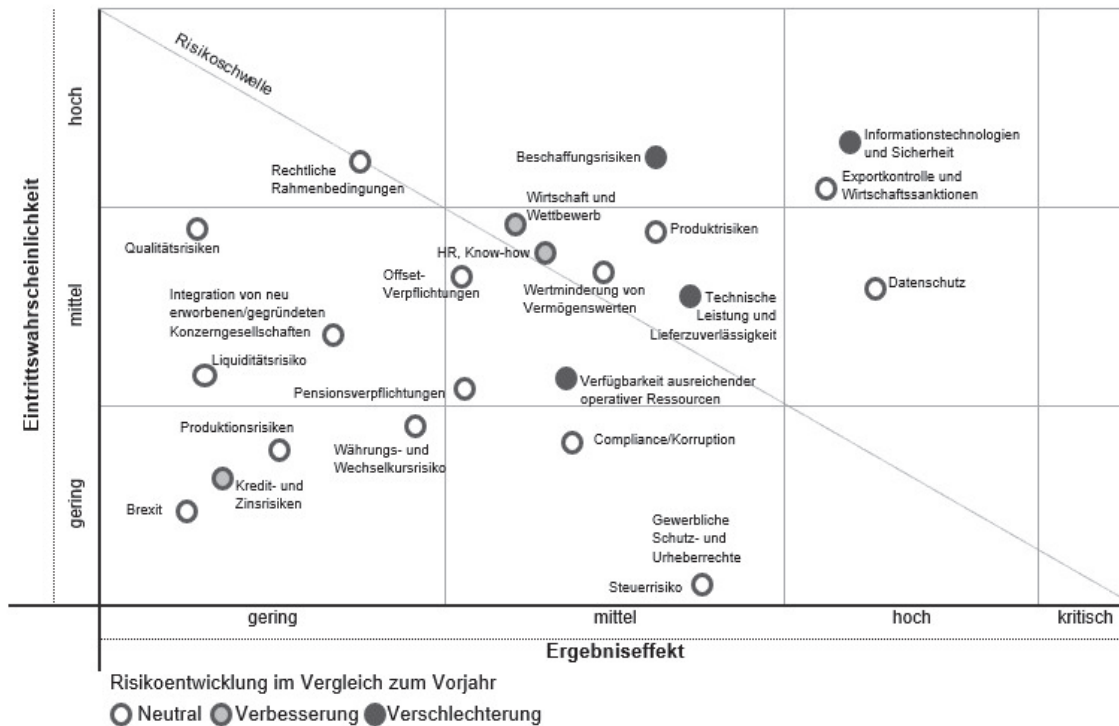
Risikoschwelle

Eintrittswahrscheinlichkeit

hoch

mittel

gering

Rechtliche Rahmenbedingungen

Beschaffungsrisiken

Informationstechnologien und Sicherheit

Exportkontrolle und Wirtschaftssanktionen

Wirtschaft und Wettbewerb

Qualitätsrisiken

Produktrisiken

HR, Know-how

Offset-Verpflichtungen

Wertminderung von Vermögenswerten

Datenschutz

Technische Leistung und Lieferzuverlässigkeit

Integration von neu erworbenen/gegründeten Konzerngesellschaften

Liquiditätsrisiko

Pensionsverpflichtungen

Verfügbarkeit ausreichender operativer Ressourcen

Produktionsrisiken

Währungs- und Wechselkursrisiko

Compliance/Korruption

Kredit- und Zinsrisiken

Brexit

Gewerbliche Schutz- und Urheberrechte

Steuerrisiko

gering

mittel

hoch

kritisch

Ergebniseffekt

Risikoentwicklung im Vergleich zum Vorjahr

Neutral Verbesserung Verschlechterung